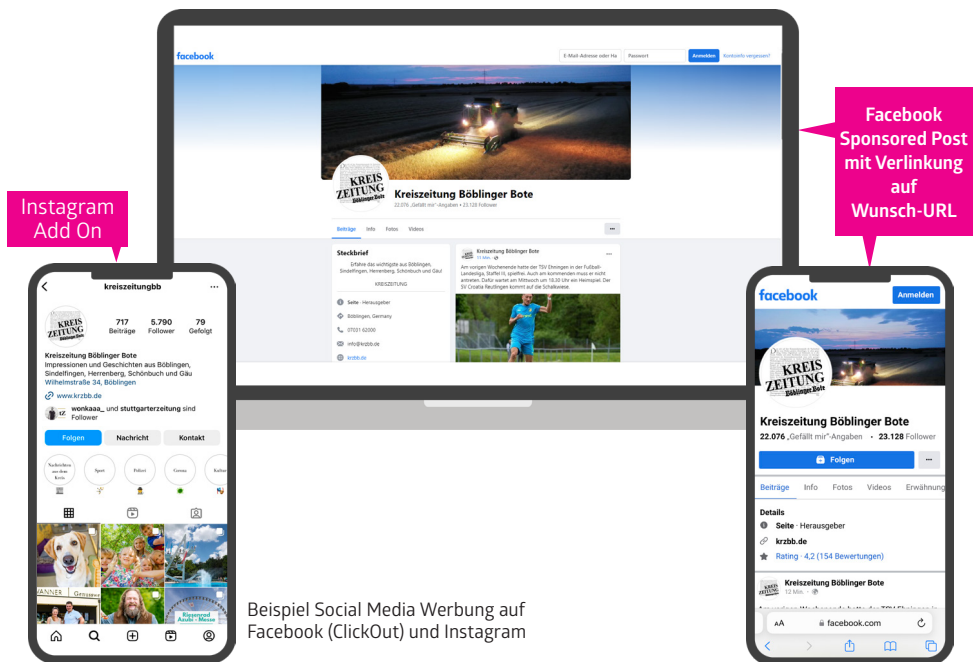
facebook

E-Mail-Adresse oder Ha | Passwort | Anmelden | Konto vergessen?

KREIS ZEITUNG Böblinger Bote

Kreiszeitung Böblinger Bote
22.076 „Gefällt mir"-Angaben • 23.128 Follower

Beiträge | Info | Fotos | Videos | ···

Steckbrief
Erfahre das wichtigste aus Böblingen, Sindelfingen, Herrenberg, Schönbuch und Gäu!
KREISZEITUNG
Seite · Herausgeber
Böblingen, Germany
07031 62000
info@krzbb.de
krzbb.de

Kreiszeitung Böblinger Bote
13 Min. ·
Am vorigen Wochenende hatte der TSV Ehningen in der Fußball-Landesliga, Staffel III, spielfrei. Auch am kommenden muss er nicht antreten. Dafür wartet am Mittwoch um 18.30 Uhr ein Heimspiel. Der SV Croatia Reutlingen kommt auf die Schalkwiese.

Instagram Add On

Facebook Sponsored Post mit Verlinkung auf Wunsch-URL

kreiszeitungbb ···
717 Beiträge | 5.790 Follower | 79 Gefolgt
Kreiszeitung Böblinger Bote
Impressionen und Geschichten aus Böblingen, Sindelfingen, Herrenberg, Schönbuch und Gäu
Wilhelmstraße 34, Böblingen
www.krzbb.de
wonkaaa_ und stuttgarterzeitung sind Follower
Folgen | Nachricht | Kontakt
Nachrichten aus dem Kreis | Sport | Polizei | Corona | Kultur

facebook | Anmelden
Kreiszeitung Böblinger Bote
22.076 „Gefällt mir"-Angaben • 23.128 Follower
Folgen | ···
Beiträge | Info | Fotos | Videos | Erwähnung
Details
Seite · Herausgeber
krzbb.de
Rating · 4,2 (154 Bewertungen)
Kreiszeitung Böblinger Bote
12 Min. ·
AA | facebook.com

Beispiel Social Media Werbung auf Facebook (ClickOut) und Instagram